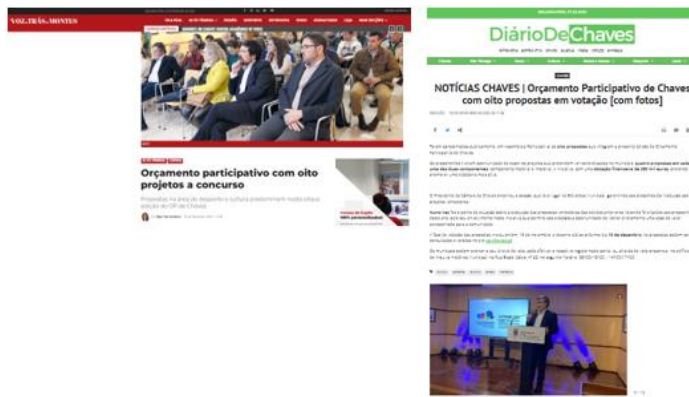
VOZ.TRÁS.OS.MONTES

Orçamento participativo com oito projetos a concurso

Propostas na área do desporto e cultura predominam nesta nova edição do OP de Chaves

DiárioDeChaves

NOTÍCIAS CHAVES | Orçamento Participativo de Chaves com oito propostas em votação [com fotos]

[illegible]